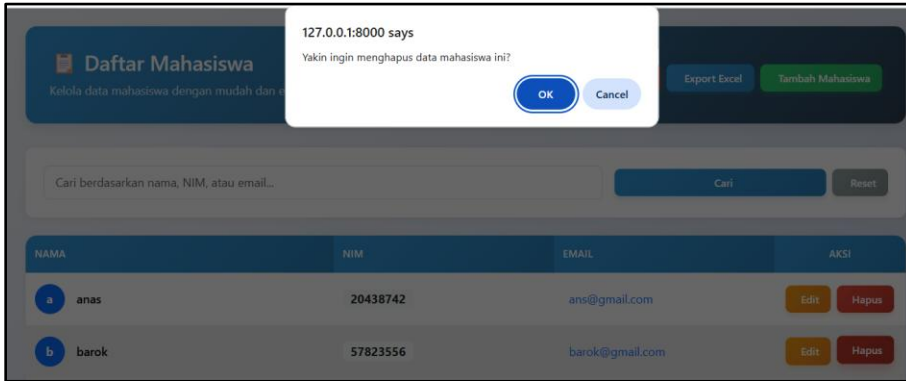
127.0.0.1:8000 says

Yakin ingin menghapus data mahasiswa ini?

OK

Cancel

Daftar Mahasiswa

Kelola data mahasiswa dengan mudah dan e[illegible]

Export Excel

Tambah Mahasiswa

Cari berdasarkan nama, NIM, atau email...

Cari

Reset

| NAMA | NIM | EMAIL | AKSI |
|---|---|---|---|
| a anas | 20438742 | ans@gmail.com | Edit Hapus |
| b barok | 57823556 | barok@gmail.com | Edit Hapus |